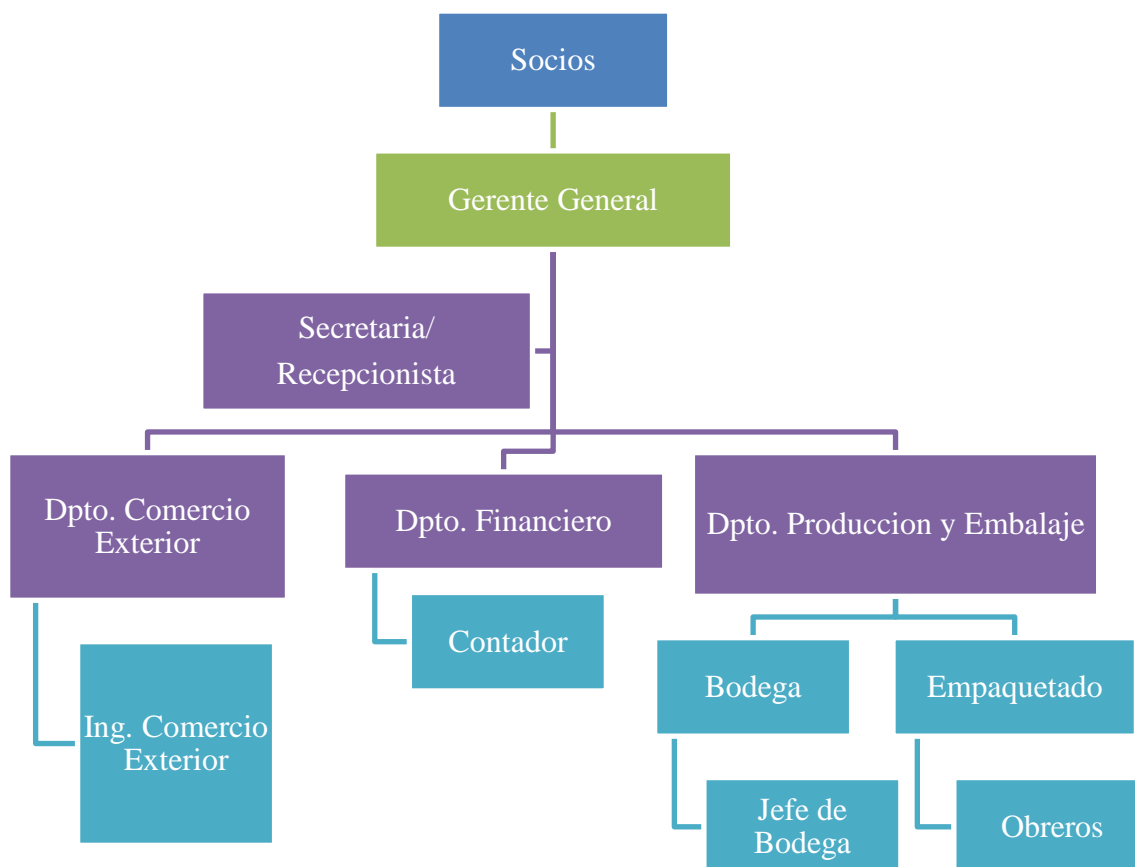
Socios

Gerente General

Secretaria/ Recepcionista

Dpto. Comercio Exterior

Ing. Comercio Exterior

Dpto. Financiero

Contador

Dpto. Produccion y Embalaje

Bodega

Jefe de Bodega

Empaquetado

Obreros